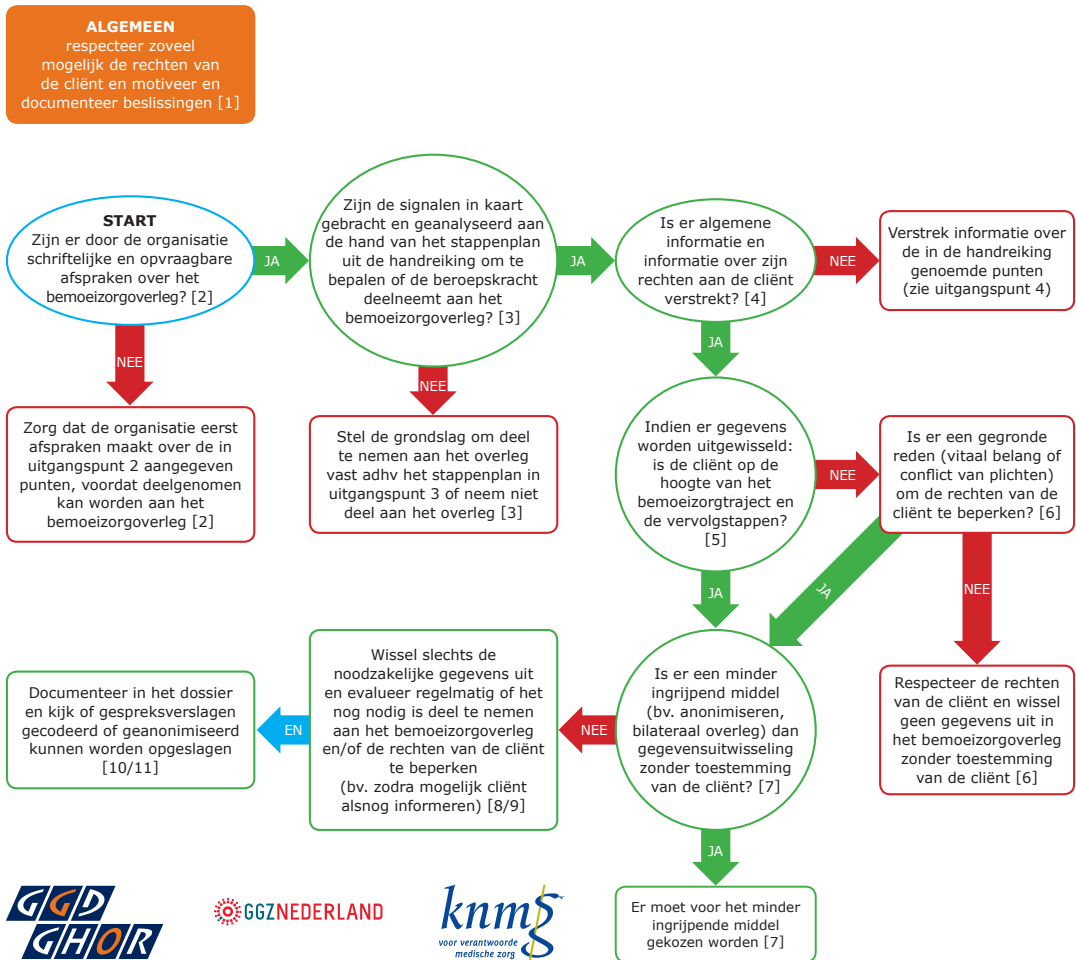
ALGEMEEN
respecteer zoveel mogelijk de rechten van de cliënt en motiveer en documenteer beslissingen [1]

START
Zijn er door de organisatie schriftelijke en opvraagbare afspraken over het bemoeizorgoverleg? [2]

JA

Zijn de signalen in kaart gebracht en geanalyseerd aan de hand van het stappenplan uit de handreiking om te bepalen of de beroepskracht deelneemt aan het bemoeizorgoverleg? [3]

JA

Is er algemene informatie en informatie over zijn rechten aan de cliënt verstrekt? [4]

NEE

Verstrek informatie over de in de handreiking genoemde punten (zie uitgangspunt 4)

NEE

Zorg dat de organisatie eerst afspraken maakt over de in uitgangspunt 2 aangegeven punten, voordat deelgenomen kan worden aan het bemoeizorgoverleg [2]

NEE

Stel de grondslag om deel te nemen aan het overleg vast adhv het stappenplan in uitgangspunt 3 of neem niet deel aan het overleg [3]

JA

Indien er gegevens worden uitgewisseld: is de cliënt op de hoogte van het bemoeizorgtraject en de vervolgstappen? [5]

NEE

Is er een gegronde reden (vitaal belang of conflict van plichten) om de rechten van de cliënt te beperken? [6]

JA

NEE

JA

Respecteer de rechten van de cliënt en wissel geen gegevens uit in het bemoeizorgoverleg zonder toestemming van de cliënt [6]

Is er een minder ingrijpend middel (bv. anonimiseren, bilateraal overleg) dan gegevensuitwisseling zonder toestemming van de cliënt? [7]

NEE

Wissel slechts de noodzakelijke gegevens uit en evalueer regelmatig of het nog nodig is deel te nemen aan het bemoeizorgoverleg en/of de rechten van de cliënt te beperken (bv. zodra mogelijk cliënt alsnog informeren) [8/9]

EN

Documenteer in het dossier en kijk of gespreksverslagen gecodeerd of geanonimiseerd kunnen worden opgeslagen [10/11]

JA

Er moet voor het minder ingrijpende middel gekozen worden [7]

GGD GHOR

GGZNEDERLAND

knmg
voor verantwoorde medische zorg